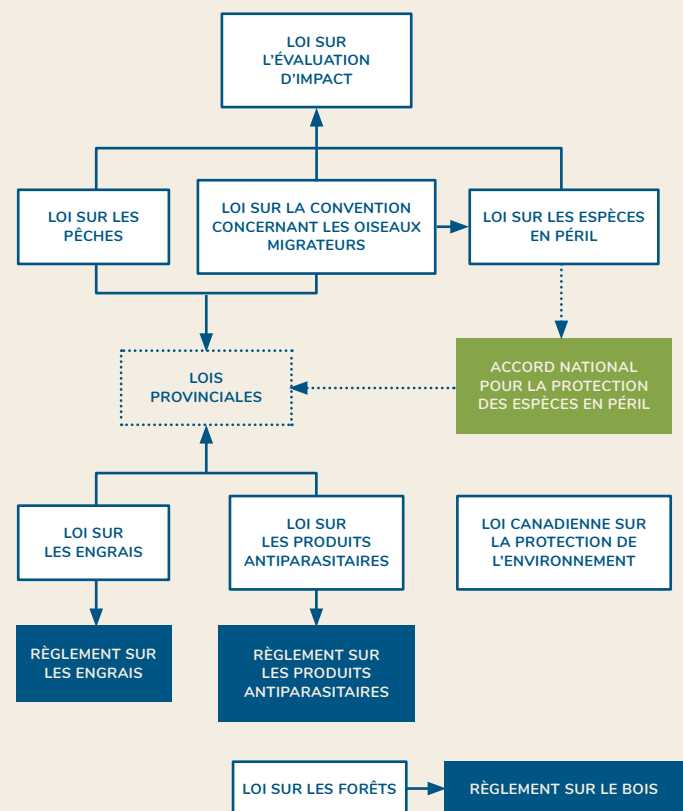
LOI SUR L'ÉVALUATION D'IMPACT

LOI SUR LES PÊCHES

LOI SUR LA CONVENTION CONCERNANT LES OISEAUX MIGRATEURS

LOI SUR LES ESPÈCES EN PÉRIL

LOIS PROVINCIALES

ACCORD NATIONAL POUR LA PROTECTION DES ESPÈCES EN PÉRIL

LOI SUR LES ENGRAIS

LOI SUR LES PRODUITS ANTIPARASITAIRES

LOI CANADIENNE SUR LA PROTECTION DE L'ENVIRONNEMENT

RÈGLEMENT SUR LES ENGRAIS

RÈGLEMENT SUR LES PRODUITS ANTIPARASITAIRES

LOI SUR LES FORÊTS

RÈGLEMENT SUR LE BOIS